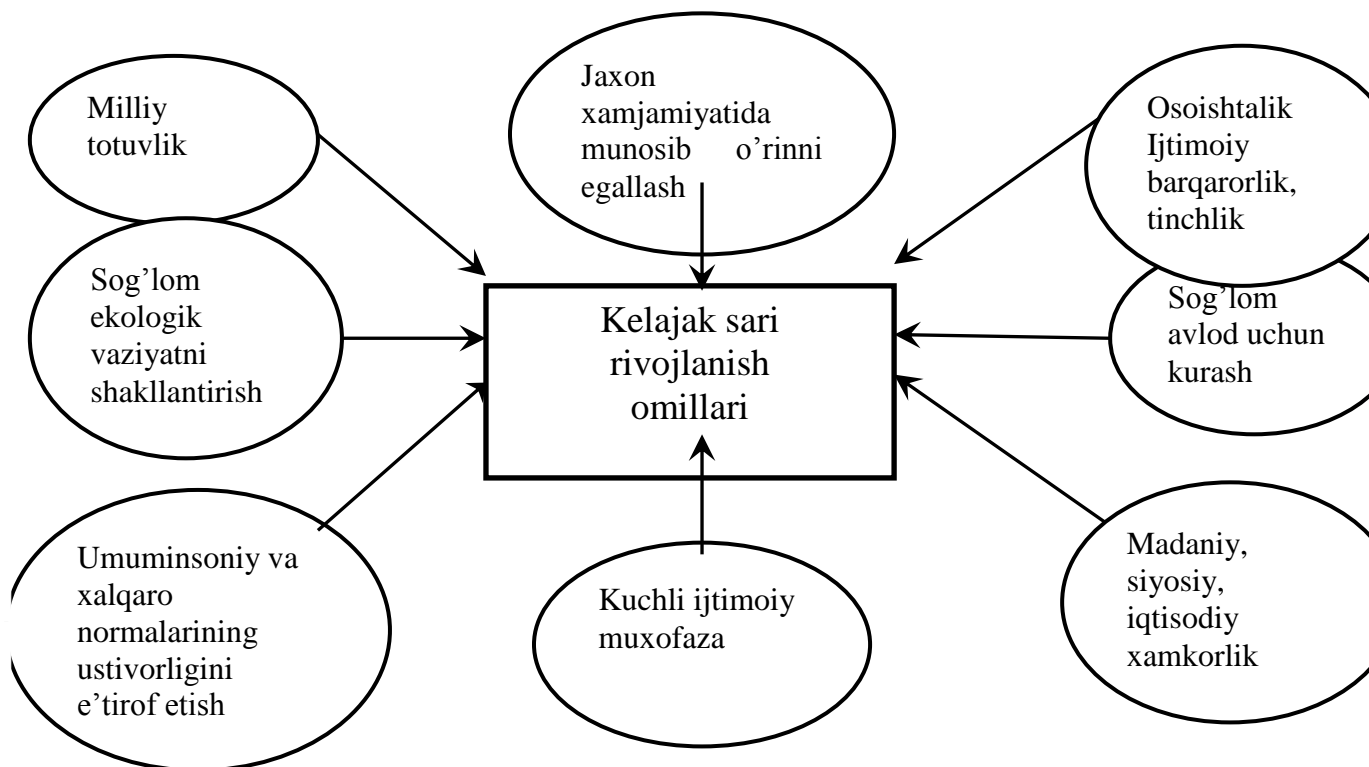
Milliy totuvlik

Jaxon xamjamiyatida munosib o'rinni egallash

Osoishtalik Ijtimoiy barqarorlik, tinchlik

Sog'lom ekologik vaziyatni shakllantirish

Kelajak sari rivojlanish omillari

Sog'lom avlod uchun kurash

Umuminsoniy va xalqaro normalarining ustivorligini e'tirof etish

Kuchli ijtimoiy muxofaza

Madaniy, siyosiy, iqtisodiy xamkorlik